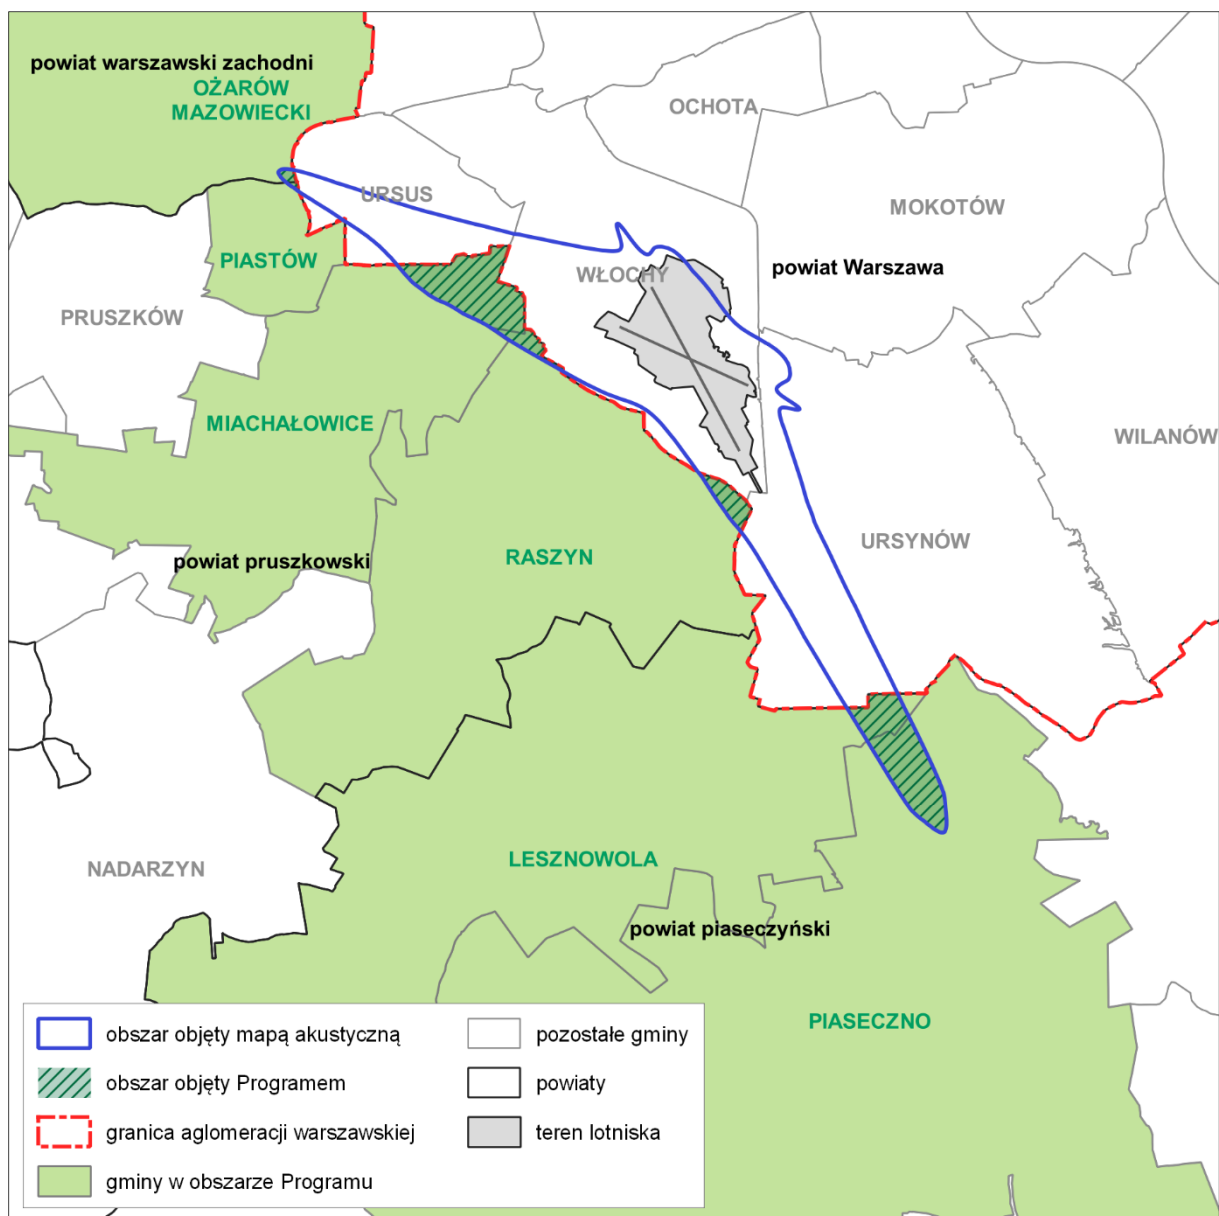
powiat warszawski zachodni
OŻARÓW MAZOWIECKI

OCHOTA

URSUS

MOKOTÓW

PIASTÓW

WŁOCHY

powiat Warszawa

PRUSZKÓW

MIACHAŁOWICE

WILANÓW

URSYNÓW

RASZYN

powiat pruszkowski

NADARZYN

LESZNOWOLA

powiat piaseczyński

PIASECZNO

obszar objęty mapą akustyczną
obszar objęty Programem
granica aglomeracji warszawskiej
gminy w obszarze Programu
pozostałe gminy
powiaty
teren lotniska